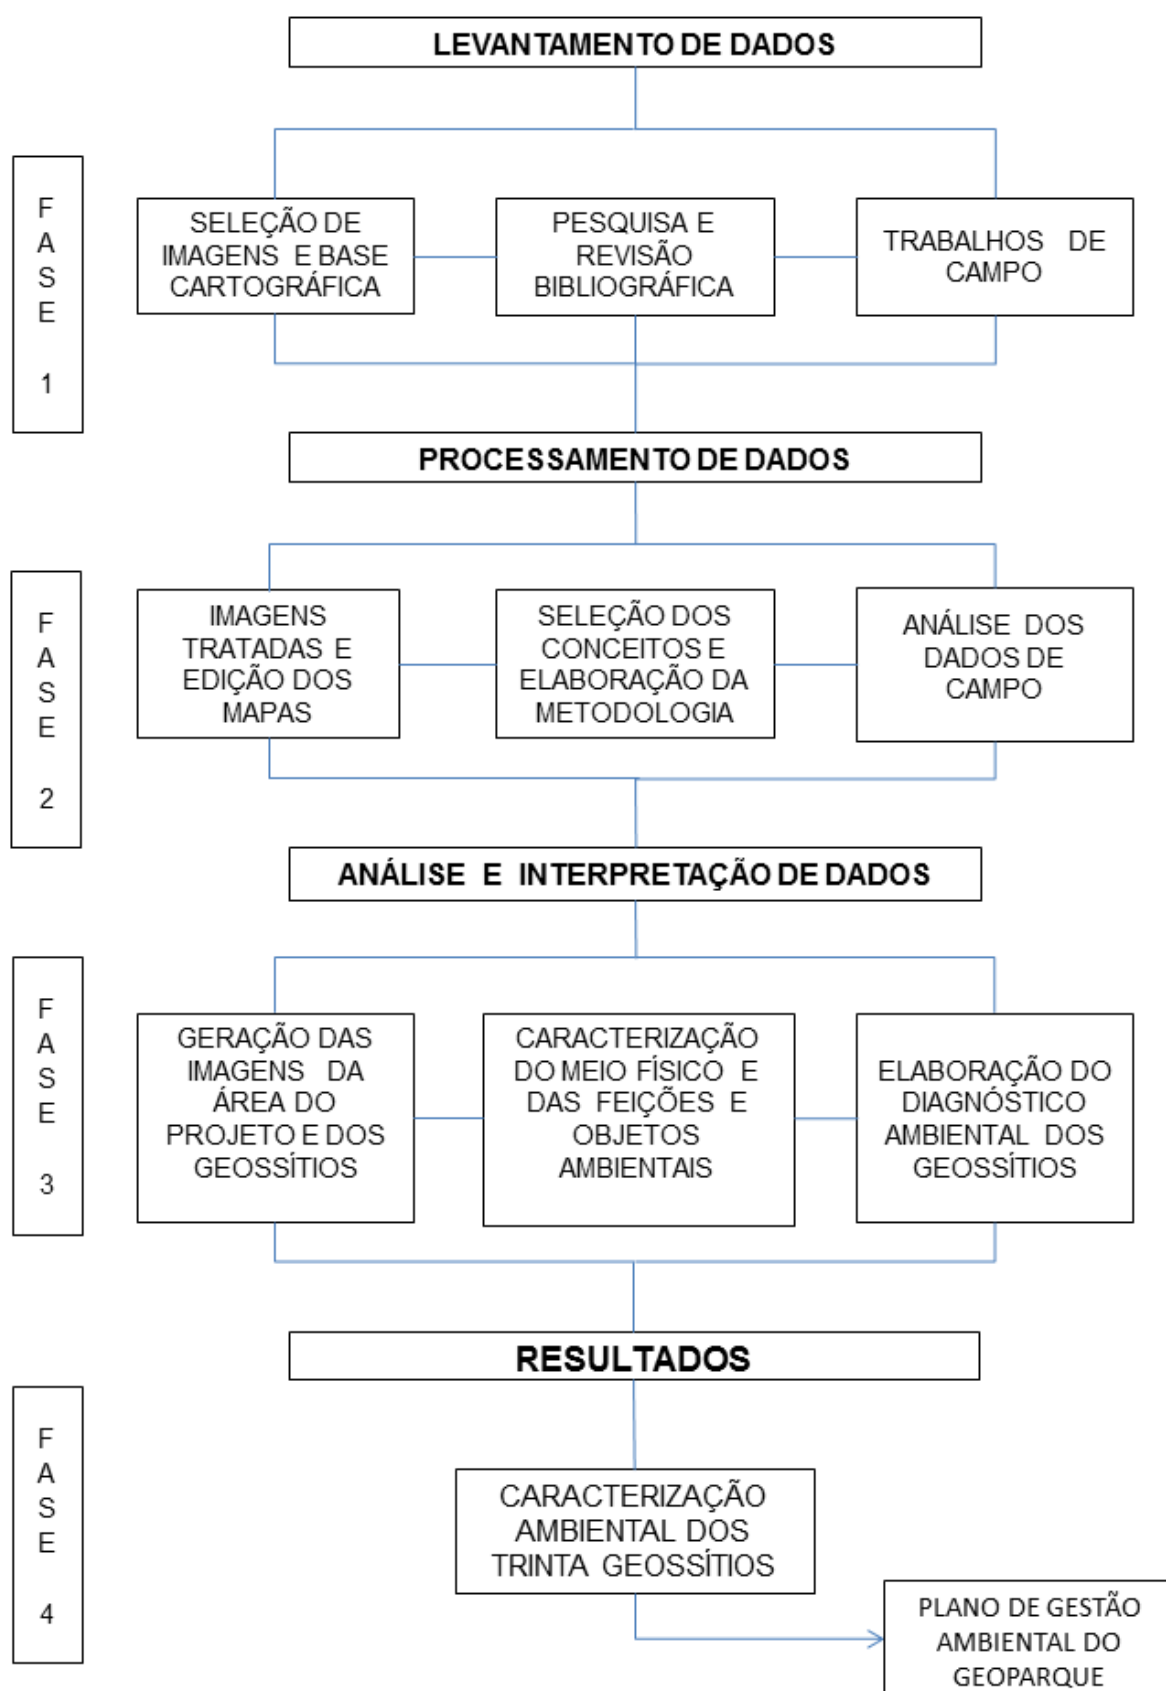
LEVANTAMENTO DE DADOS

FASE 1

SELEÇÃO DE IMAGENS E BASE CARTOGRÁFICA

PESQUISA E REVISÃO BIBLIOGRÁFICA

TRABALHOS DE CAMPO

PROCESSAMENTO DE DADOS

FASE 2

IMAGENS TRATADAS E EDIÇÃO DOS MAPAS

SELEÇÃO DOS CONCEITOS E ELABORAÇÃO DA METODOLOGIA

ANÁLISE DOS DADOS DE CAMPO

ANÁLISE E INTERPRETAÇÃO DE DADOS

FASE 3

GERAÇÃO DAS IMAGENS DA ÁREA DO PROJETO E DOS GEOSSÍTIOS

CARACTERIZAÇÃO DO MEIO FÍSICO E DAS FEIÇÕES E OBJETOS AMBIENTAIS

ELABORAÇÃO DO DIAGNÓSTICO AMBIENTAL DOS GEOSSÍTIOS

RESULTADOS

FASE 4

CARACTERIZAÇÃO AMBIENTAL DOS TRINTA GEOSSÍTIOS

PLANO DE GESTÃO AMBIENTAL DO GEOPARQUE